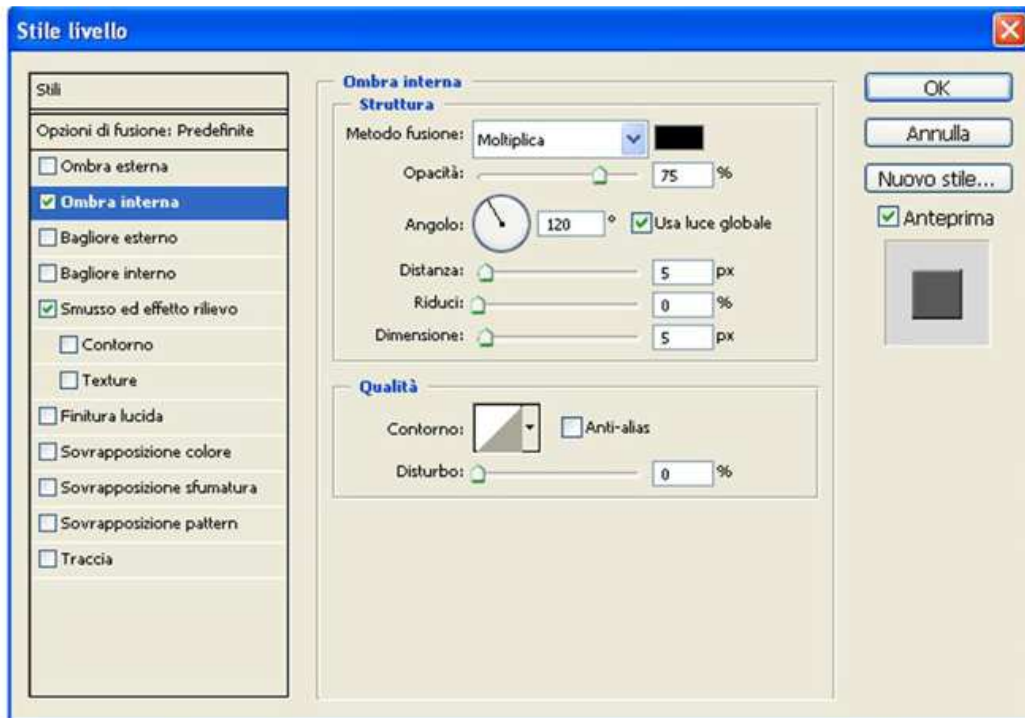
Stile livello

Stili
Opzioni di fusione: Predefinite
Ombra esterna
Ombra interna
Bagliore esterno
Bagliore interno
Smusso ed effetto rilievo
Contorno
Texture
Finitura lucida
Sovrapposizione colore
Sovrapposizione sfumatura
Sovrapposizione pattern
Traccia

Ombra interna
Struttura
Metodo fusione: Moltiplica
Opacità: 75 %
Angolo: 120 ° Usa luce globale
Distanza: 5 px
Riduci: 0 %
Dimensione: 5 px

Qualità
Contorno: Anti-alias
Disturbo: 0 %

OK
Annulla
Nuovo stile...
Anteprima